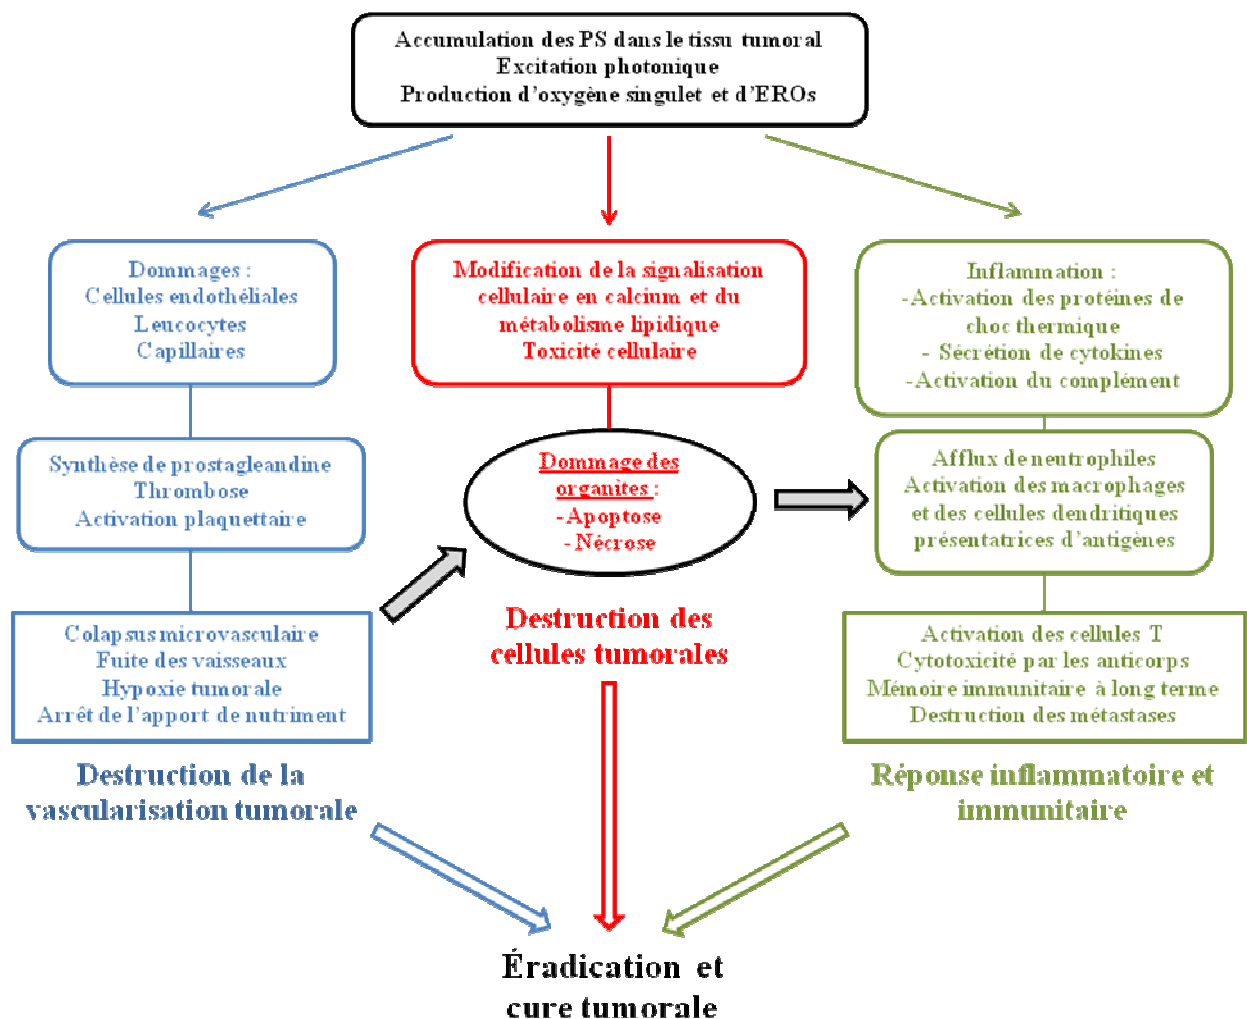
Accumulation des PS dans le tissu tumoral
Excitation photonique
Production d'oxygène singulet et d'EROs

Dommages :
Cellules endothéliales
Leucocytes
Capillaires

Modification de la signalisation cellulaire en calcium et du métabolisme lipidique
Toxicité cellulaire

Inflammation :
-Activation des protéines de choc thermique
- Sécrétion de cytokines
-Activation du complément

Synthèse de prostagleandine
Thrombose
Activation plaquettaire

Dommage des organites :
-Apoptose
-Nécrose

Afflux de neutrophiles
Activation des macrophages et des cellules dendritiques présentatrices d'antigènes

Colapsus microvasculaire
Fuite des vaisseaux
Hypoxie tumorale
Arrêt de l'apport de nutriment

Destruction des cellules tumorales

Activation des cellules T
Cytotoxicité par les anticorps
Mémoire immunitaire à long terme
Destruction des métastases

Destruction de la vascularisation tumorale

Réponse inflammatoire et immunitaire

Éradication et cure tumorale